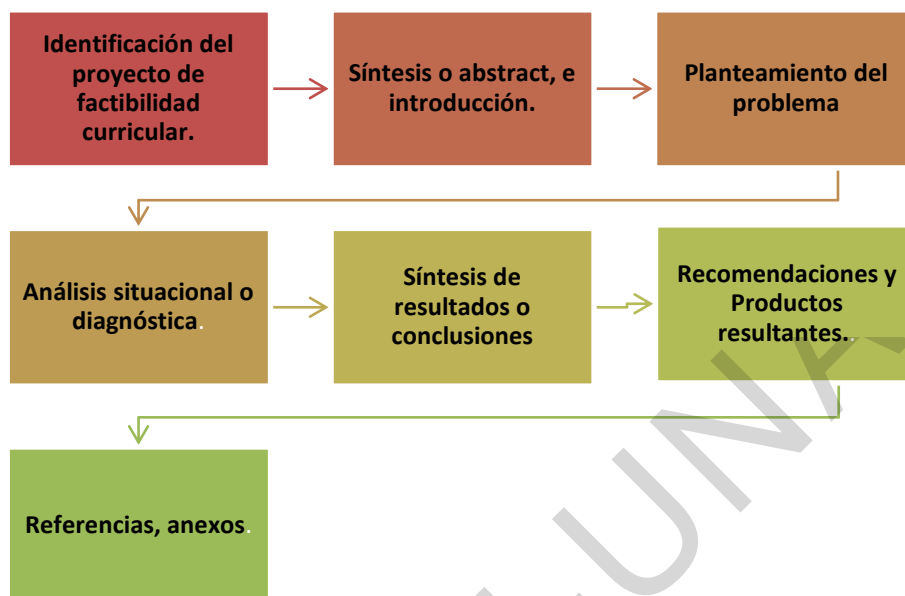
Identificación del proyecto de factibilidad curricular.

Síntesis o abstract, e introducción.

Planteamiento del problema

Análisis situacional o diagnóstica.

Síntesis de resultados o conclusiones

Recomendaciones y Productos resultantes.

Referencias, anexos.

UNA